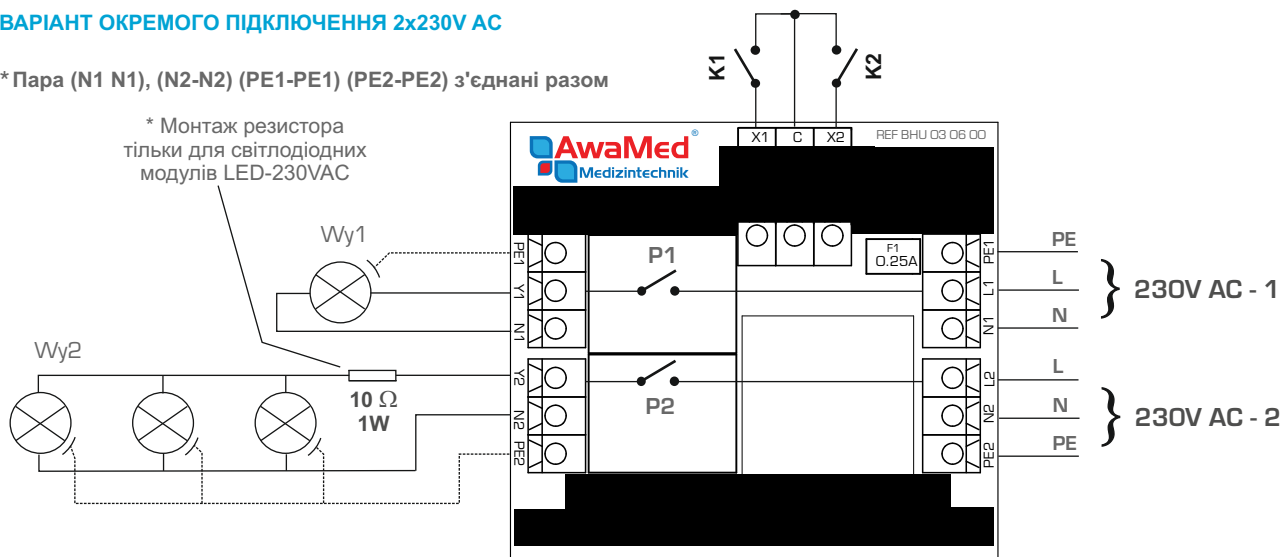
ВАРІАНТ ОКРЕМОГО ПІДКЛЮЧЕННЯ 2x230V AC

* Пара (N1 N1), (N2-N2) (PE1-PE1) (PE2-PE2) з'єднані разом

* Монтаж резистора тільки для світлодіодних модулів LED-230VAC

K1 K2

X1 C X2

AwaMed®
Medizintechnik

REF BHU 03 06 00

Wy1

Wy2

PE1
Y1
N1
Y2
N2
PE2

P1

P2

10 $\Omega$
1W

F1
0.25A

PE1
L1
N1
L2
N2
PE2

PE
L
N
230V AC - 1

L
N
PE
230V AC - 2